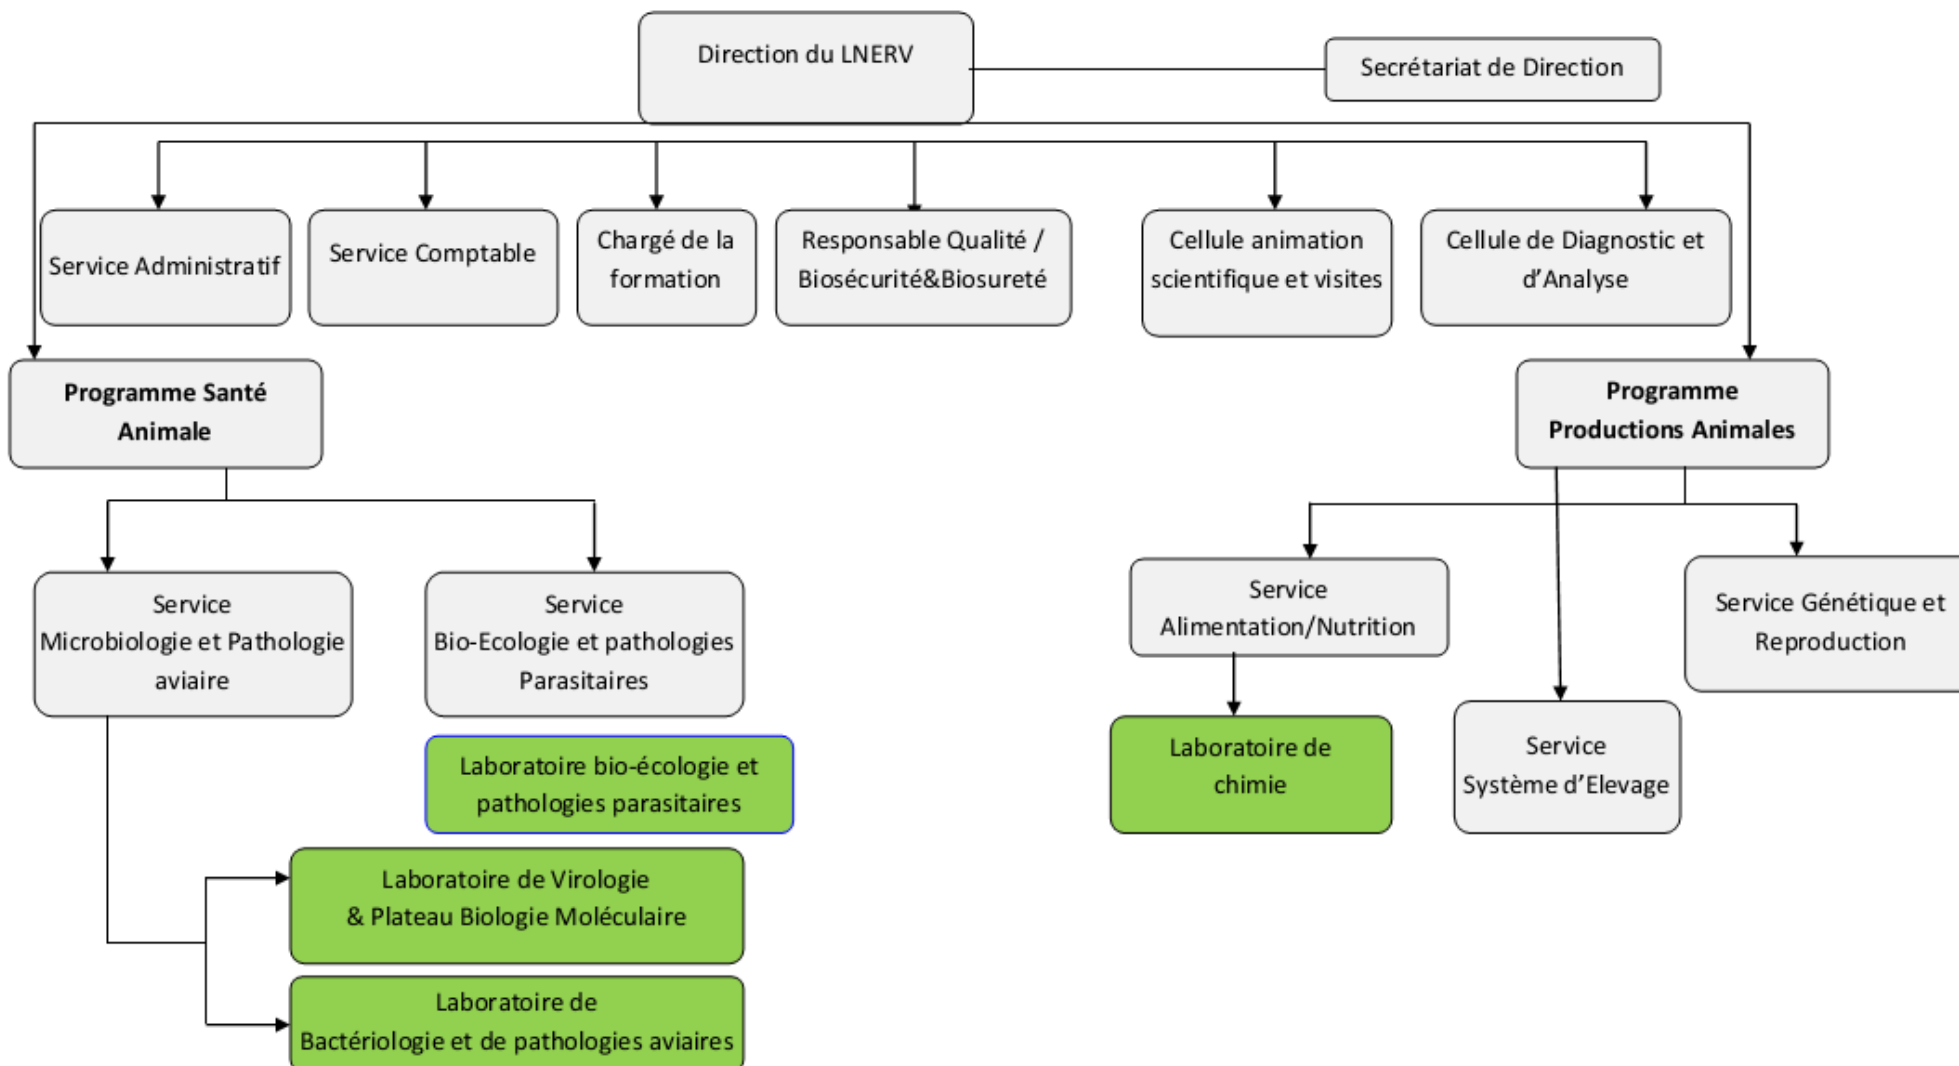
Direction du LNERV

Secrétariat de Direction

Service Administratif

Service Comptable

Chargé de la formation

Responsable Qualité / Biosécurité&Biosureté

Cellule animation scientifique et visites

Cellule de Diagnostic et d'Analyse

Programme Santé Animale

Programme Productions Animales

Service Microbiologie et Pathologie aviaire

Service Bio-Ecologie et pathologies Parasitaires

Laboratoire bio-écologie et pathologies parasitaires

Laboratoire de Virologie & Plateau Biologie Moléculaire

Laboratoire de Bactériologie et de pathologies aviaires

Service Alimentation/Nutrition

Laboratoire de chimie

Service Système d'Elevage

Service Génétique et Reproduction